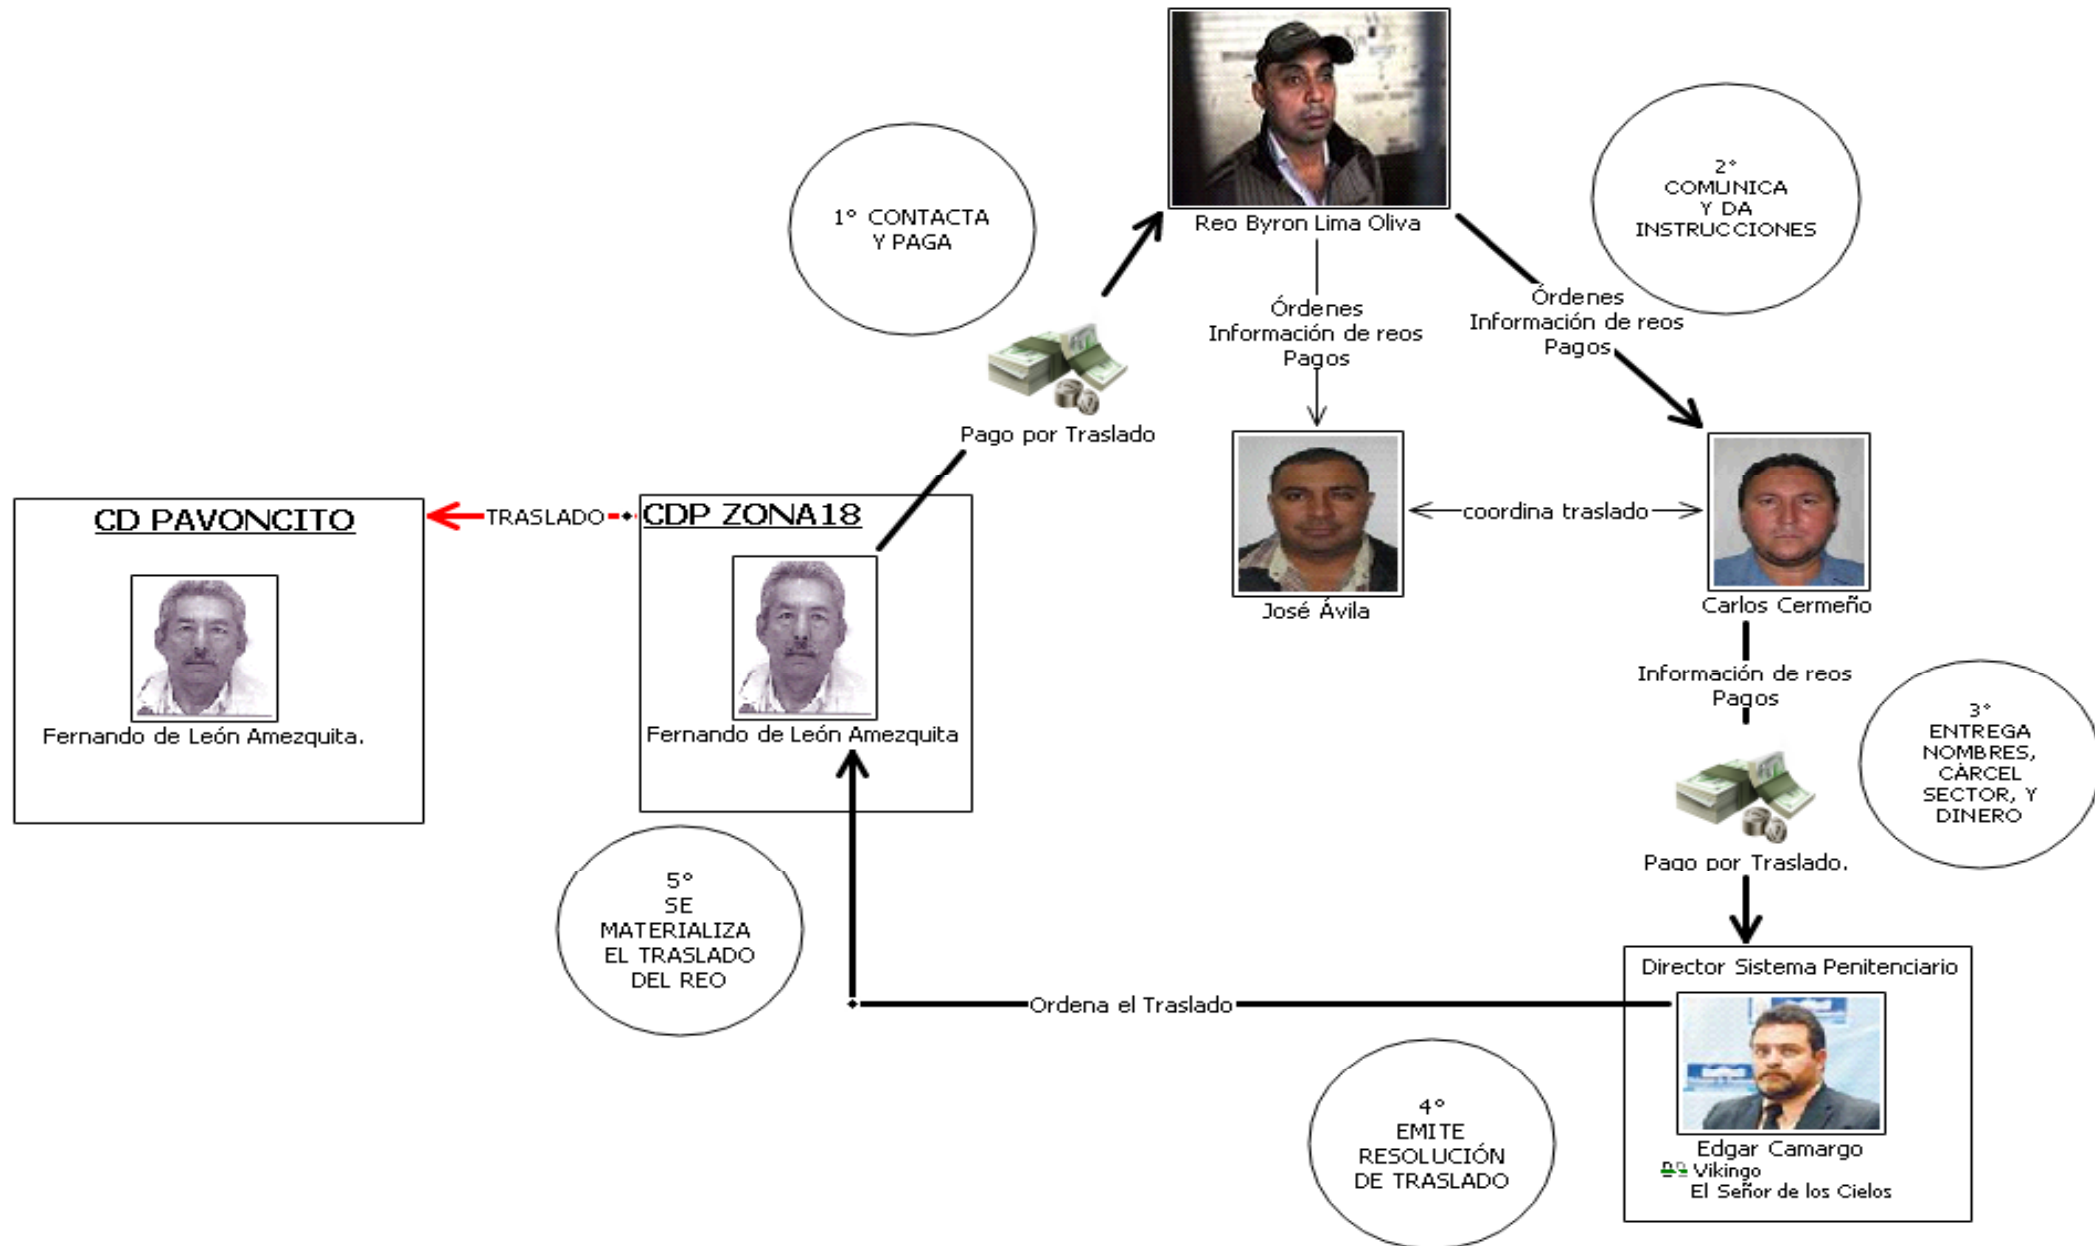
1° CONTACTA Y PAGA

Reo Byron Lima Oliva

2° COMUNICA Y DA INSTRUCCIONES

Órdenes
Información de reos
Pagos

Órdenes
Información de reos
Pagos

Pago por Traslado

CD PAVONCITO

Fernando de León Amezquita.

TRASLADO

CDP ZONA18

Fernando de León Amezquita

José Ávila

coordina traslado

Carlos Cermeño

Información de reos
Pagos

3° ENTREGA NOMBRES, CÁRCEL SECTOR, Y DINERO

Pago por Traslado.

5° SE MATERIALIZA EL TRASLADO DEL REO

Ordena el Traslado

Director Sistema Penitenciario

Edgar Camargo
Vikingo
El Señor de los Cielos

4° EMITE RESOLUCIÓN DE TRASLADO